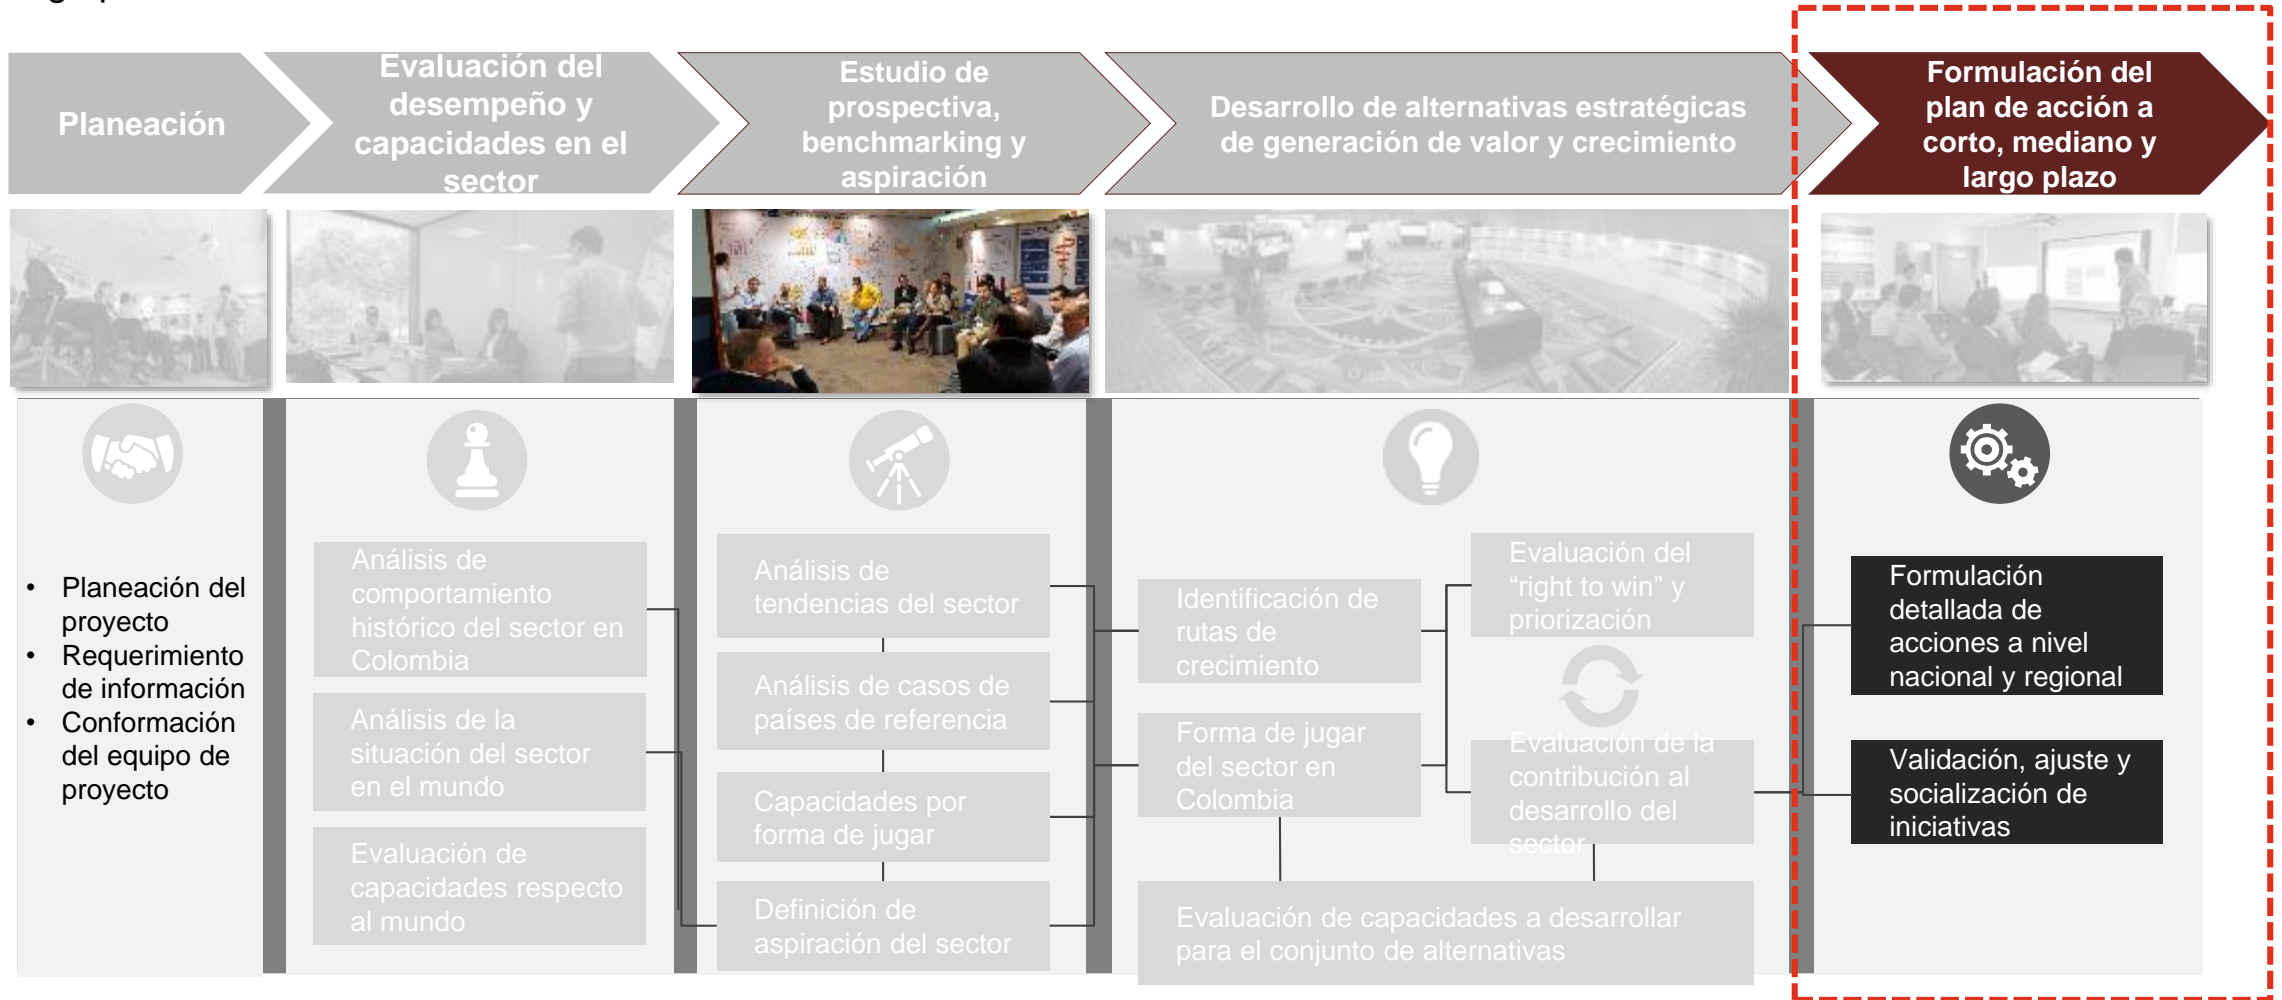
Planeación

Evaluación del desempeño y capacidades en el sector

Estudio de prospectiva, benchmarking y aspiración

Desarrollo de alternativas estratégicas de generación de valor y crecimiento

Formulación del plan de acción a corto, mediano y largo plazo

- Planeación del proyecto
- Requerimiento de información
- Conformación del equipo de proyecto

Análisis de comportamiento histórico del sector en Colombia

Análisis de la situación del sector en el mundo

Evaluación de capacidades respecto al mundo

Análisis de tendencias del sector

Análisis de casos de países de referencia

Capacidades por forma de jugar

Definición de aspiración del sector

Identificación de rutas de crecimiento

Forma de jugar del sector en Colombia

Evaluación del “right to win” y priorización

Evaluación de la contribución al desarrollo del sector

Evaluación de capacidades a desarrollar para el conjunto de alternativas

Formulación detallada de acciones a nivel nacional y regional

Validación, ajuste y socialización de iniciativas